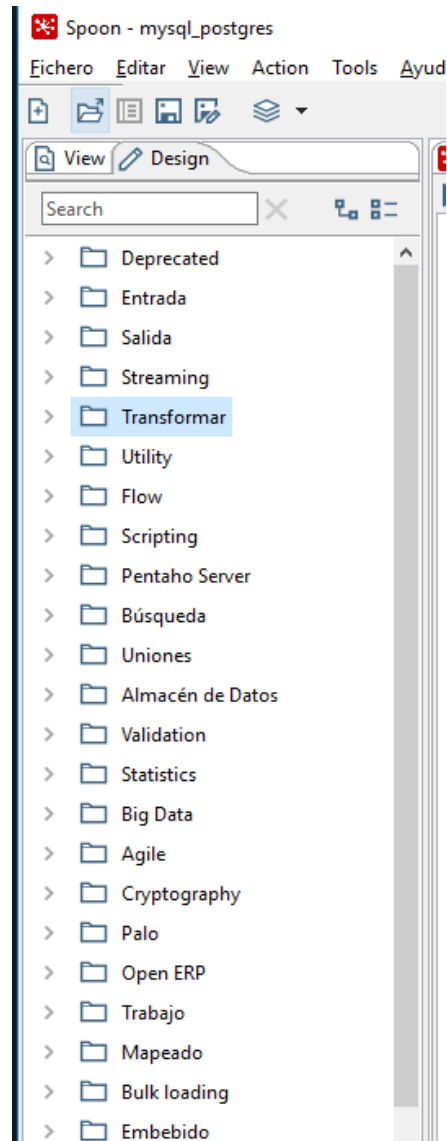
Spoon - mysql_postgres

Fichero Editar View Action Tools Ayud

View Design

Search

Deprecated
Entrada
Salida
Streaming
Transformar
Utility
Flow
Scripting
Pentaho Server
Búsqueda
Uniones
Almacén de Datos
Validation
Statistics
Big Data
Agile
Cryptography
Palo
Open ERP
Trabajo
Mapeado
Bulk loading
Embebido